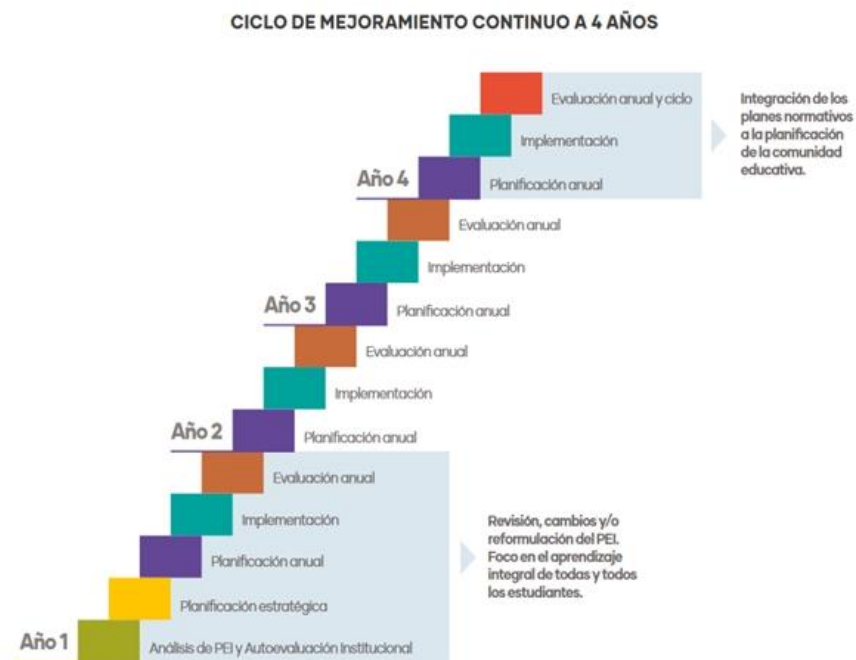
CICLO DE MEJORAMIENTO CONTINUO A 4 AÑOS

Evaluación anual y ciclo

Implementación

Año 4

Planificación anual

Integración de los planes normativos a la planificación de la comunidad educativa.

Evaluación anual

Implementación

Año 3

Planificación anual

Evaluación anual

Implementación

Año 2

Planificación anual

Evaluación anual

Implementación

Planificación anual

Planificación estratégica

Año 1

Análisis de PEI y Autoevaluación Institucional

Revisión, cambios y/o reformulación del PEI. Foco en el aprendizaje integral de todas y todos los estudiantes.